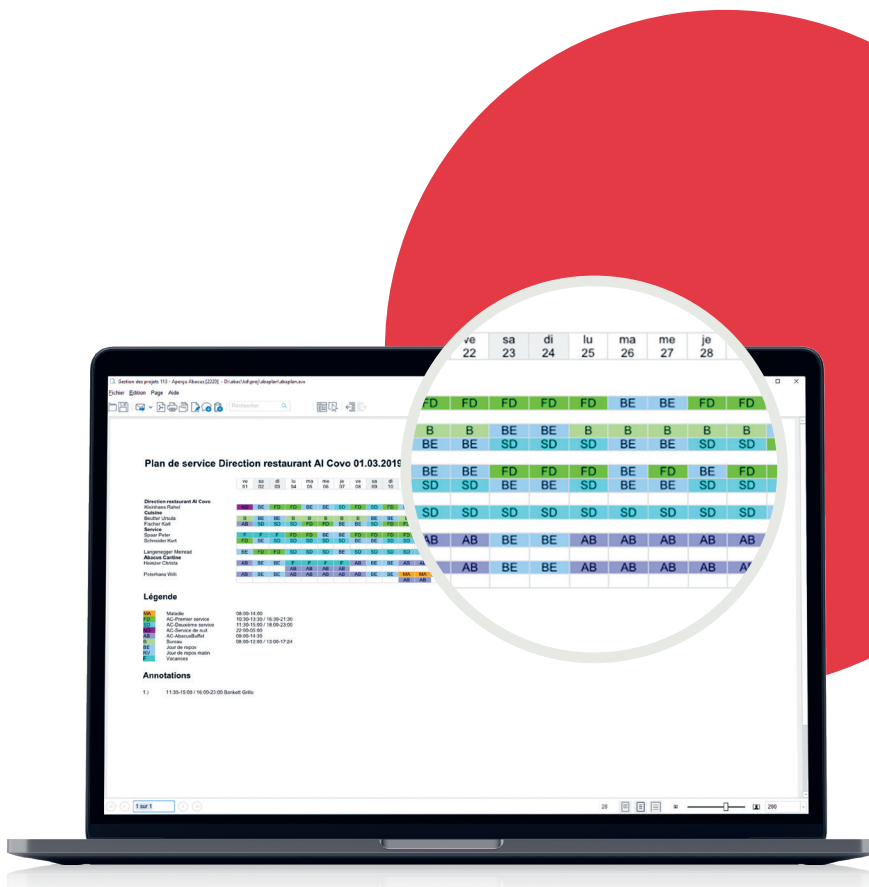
Gestion des projets 113 - Apercu Abacus [2220] - D:\abac\kd\proj\abaplan\abaplan.avo

Fichier Édition Page Aide

Rechercher

Plan de service Direction restaurant Al Covo 01.03.2019

| | ve 01 | sa 02 | di 03 | lu 04 | ma 05 | me 06 | je 07 | ve 08 | sa 09 | di 10 |
|---|---|---|---|---|---|---|---|---|---|---|
| **Direction restaurant Al Covo** | | | | | | | | | | |
| Kleinhaus Rahel | MA | BE | FD | FD | BE | BE | SD | FD | SD | FD |
| **Cuisine** | | | | | | | | | | |
| Beutler Ursula | B | BE | BE | B | B | B | B | B | BE | BE |
| Fischer Karl | AB | SD | SD | SD | FD | SD | BE | BE | SD | FD |
| **Service** | | | | | | | | | | |
| Spaar Peter | F | F | F | FD | FD | BE | BE | FD | FD | FD |
| Schneider Kurt | FD | SE | SD | SD | SD | SD | SD | BE | SD | SD |
| Langenegger Meinrad | BE | FD | FD | SD | SD | SD | BE | SD | SD | BE |
| **Abacus Cantine** | | | | | | | | | | |
| Heinzer Christa | AB | BE | BE | F | F | F | AB | BE | BE | AB |
| | | | | AB | AB | AB | AB | | | |
| Peterhans Willi | AB | BE | BE | AB | AB | AB | AB | AB | MA | MA |
| | | | | | | | | | AB | AB |

| ve 22 | sa 23 | di 24 | lu 25 | ma 26 | me 27 | je 28 |
|---|---|---|---|---|---|---|
| FD | FD | FD | FD | BE | BE | FD | FD |
| B | B | BE | B | B | B | B | B |
| BE | BE | SD | BE | SD | BE | SD | SD |
| BE | BE | FD | FD | BE | FD | BE | FD |
| SD | SD | BE | SD | SD | BE | SD | BE |
| SD | SD | SD | SD | SD | SD | SD | SD |
| AB | AB | BE | BE | AB | AB | AB | AB |
| AB | AB | BE | BE | AB | AB | AB | A |

Légende

MA Maladie 08:00-14:00
FD AC-Premier service 10:30-13:30 / 16:30-21:30
SD AC-Deuxième service 11:30-15:00 / 18:00-23:00
AC-Service de nuit 22:00-05:00
AB AC-AbacusBuffet 08:00-16:30
B Bureau 08:00-12:00 / 13:00-17:24
BE Jour de repos
NV Jour de repos matin
F Vacances

Annotations

1.) 11:30-15:00 / 16:00-23:00 Bankett Grillo

1 sur 1

28

200